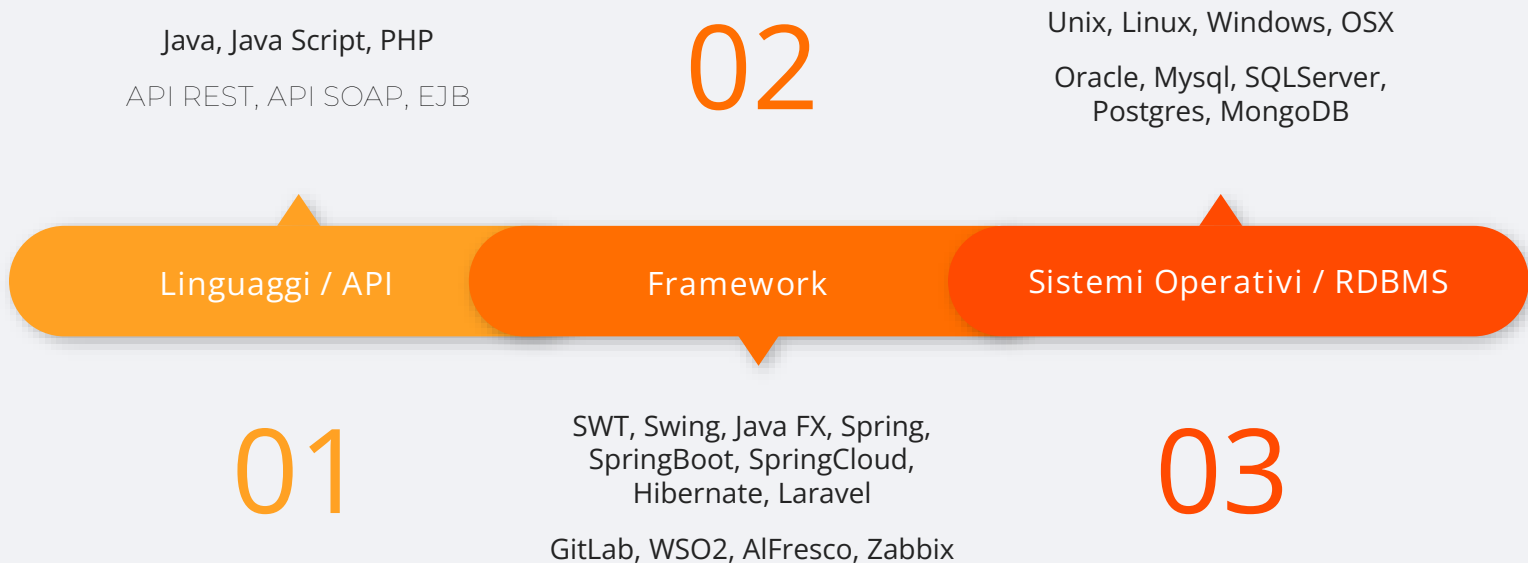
Java, Java Script, PHP

API REST, API SOAP, EJB

02

Unix, Linux, Windows, OSX

Oracle, Mysql, SQLServer, Postgres, MongoDB

Linguaggi / API

Framework

Sistemi Operativi / RDBMS

01

SWT, Swing, Java FX, Spring, SpringBoot, SpringCloud, Hibernate, Laravel

GitLab, WSO2, AlFresco, Zabbix

03